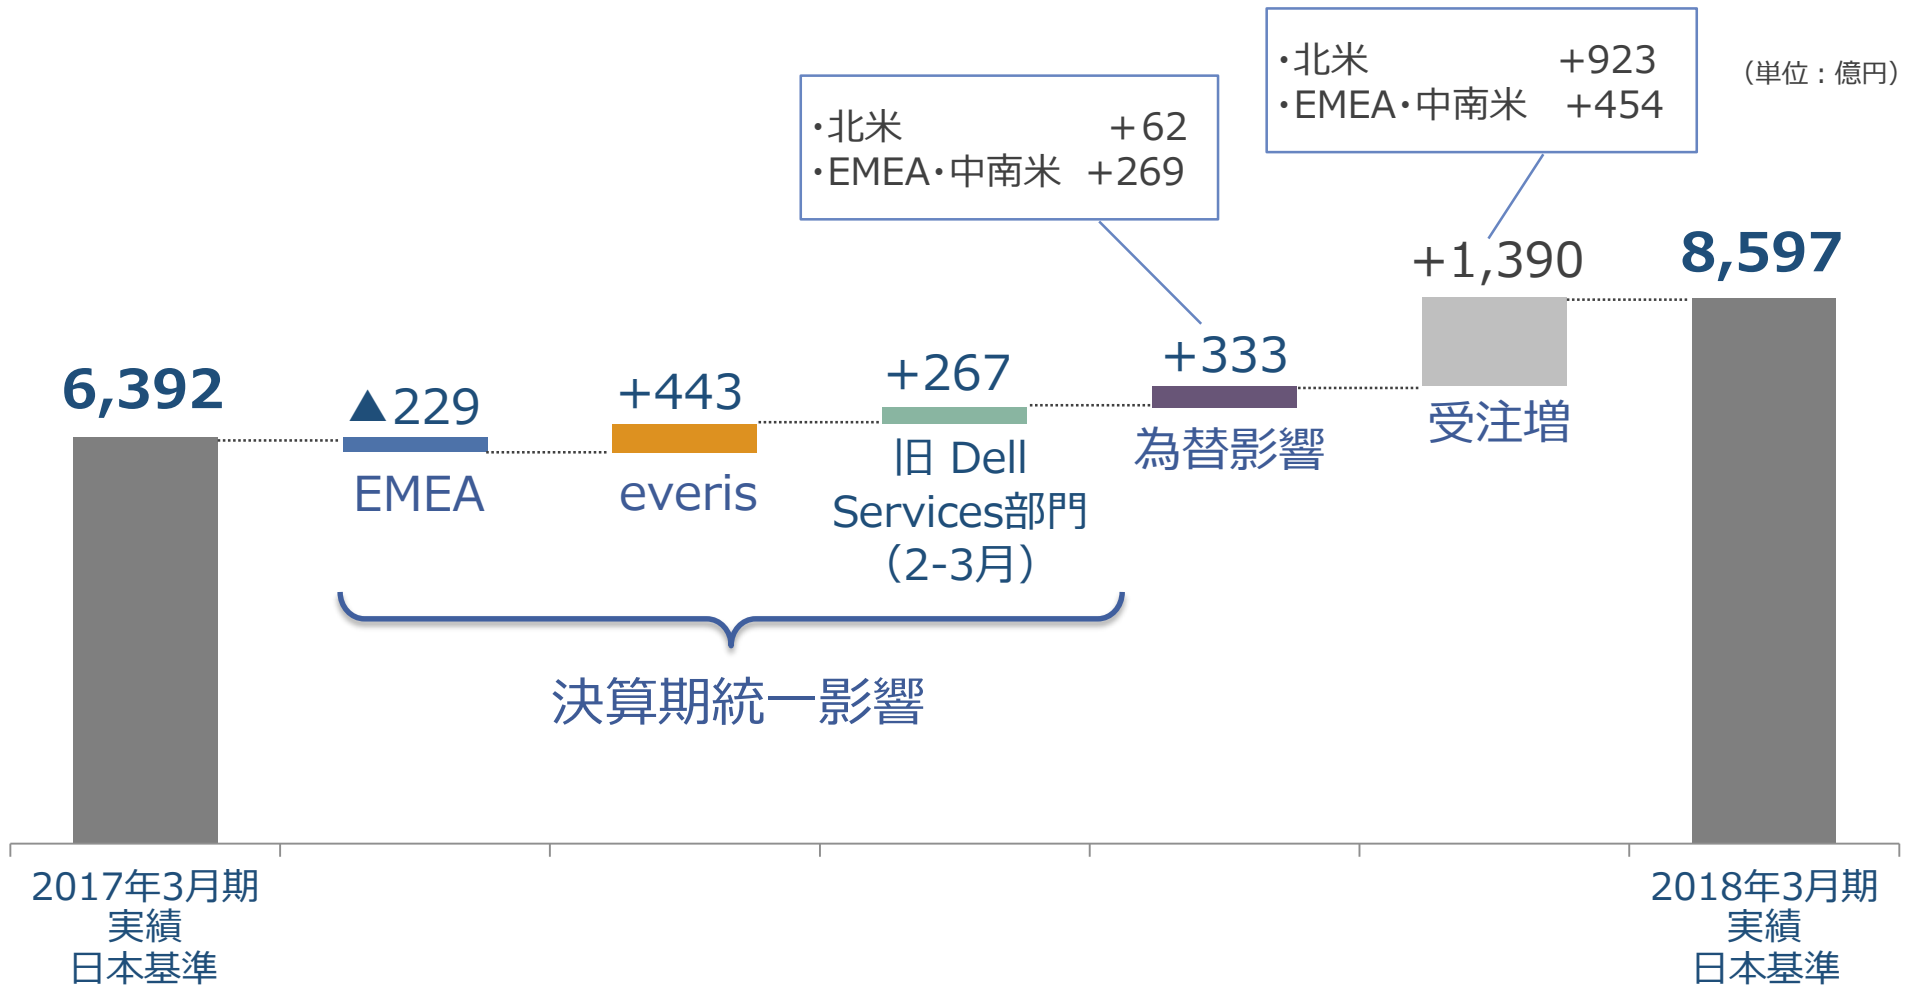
・北米 +923
・EMEA・中南米 +454

（単位：億円）

・北米 +62
・EMEA・中南米 +269

+1,390

8,597

6,392

▲229

+443

+267

+333

EMEA

everis

旧 Dell Services部門 （2-3月）

為替影響

受注増

決算期統一影響

2017年3月期 実績 日本基準

2018年3月期 実績 日本基準